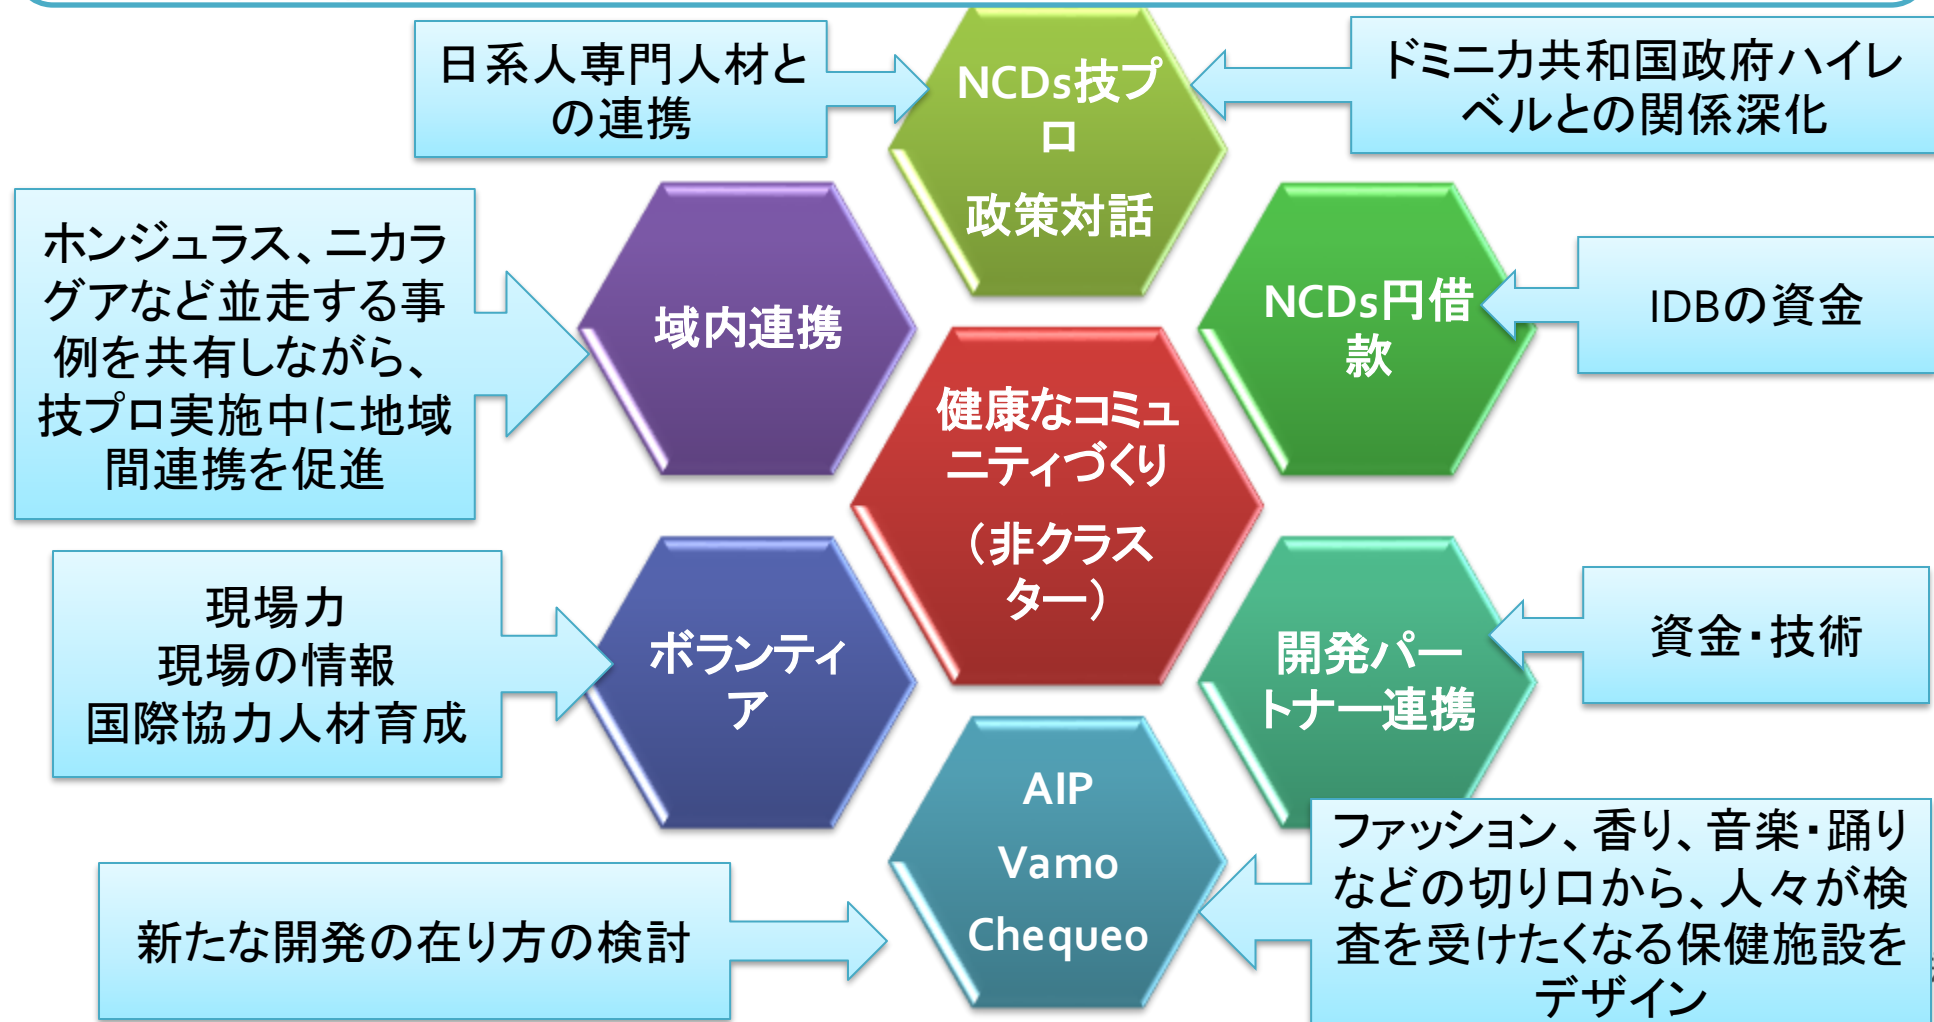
日系人専門人材との連携

NCDs技プロ

政策対話

ドミニカ共和国政府ハイレベルとの関係深化

ホンジュラス、ニカラグアなど並走する事例を共有しながら、技プロ実施中に地域間連携を促進

域内連携

NCDs円借款

IDBの資金

健康なコミュニティづくり

（非クラスター）

現場力
現場の情報
国際協力人材育成

ボランティア

開発パートナー連携

資金・技術

AIP

Vamo

Chequeo

新たな開発の在り方の検討

ファッション、香り、音楽・踊りなどの切り口から、人々が検査を受けたくなる保健施設をデザイン